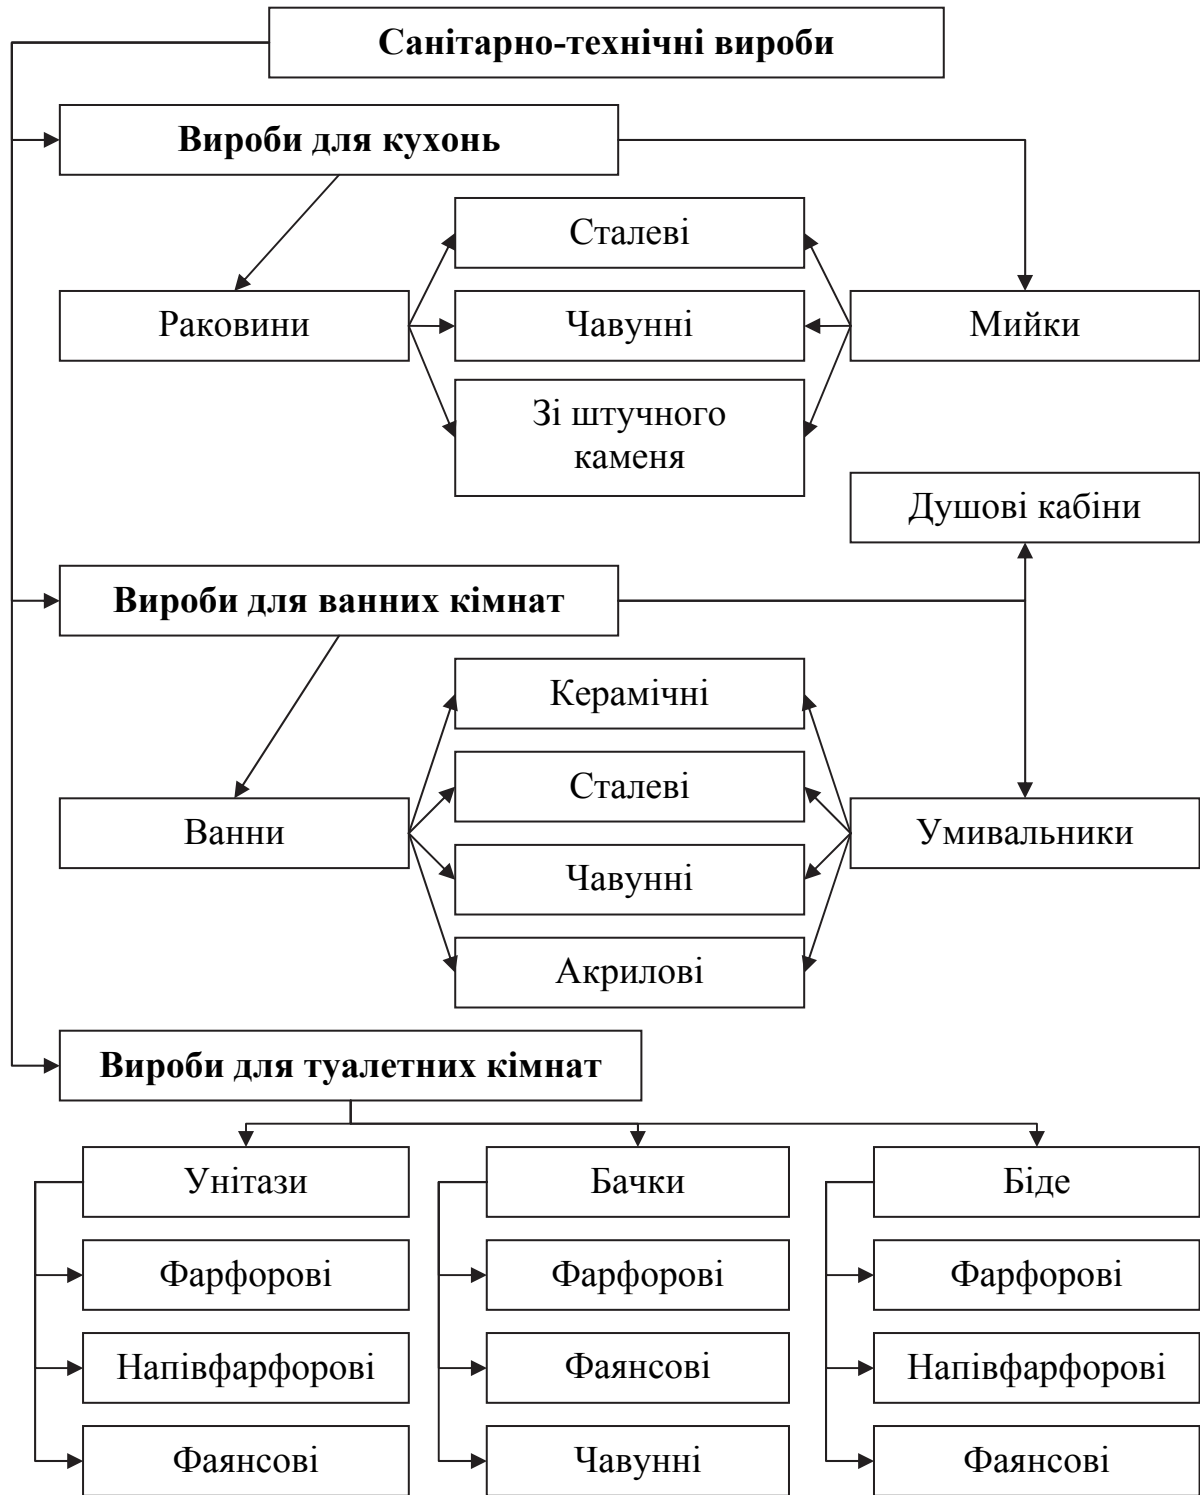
Санітарно-технічні вироби

Вироби для кухонь

Раковини

Сталеві

Чавунні

Зі штучного каменя

Мийки

Душові кабіни

Вироби для ванних кімнат

Ванни

Керамічні

Сталеві

Чавунні

Акрилові

Умивальники

Вироби для туалетних кімнат

Унітази

Фарфорові

Напівфарфорові

Фаянсові

Бачки

Фарфорові

Фаянсові

Чавунні

Біде

Фарфорові

Напівфарфорові

Фаянсові